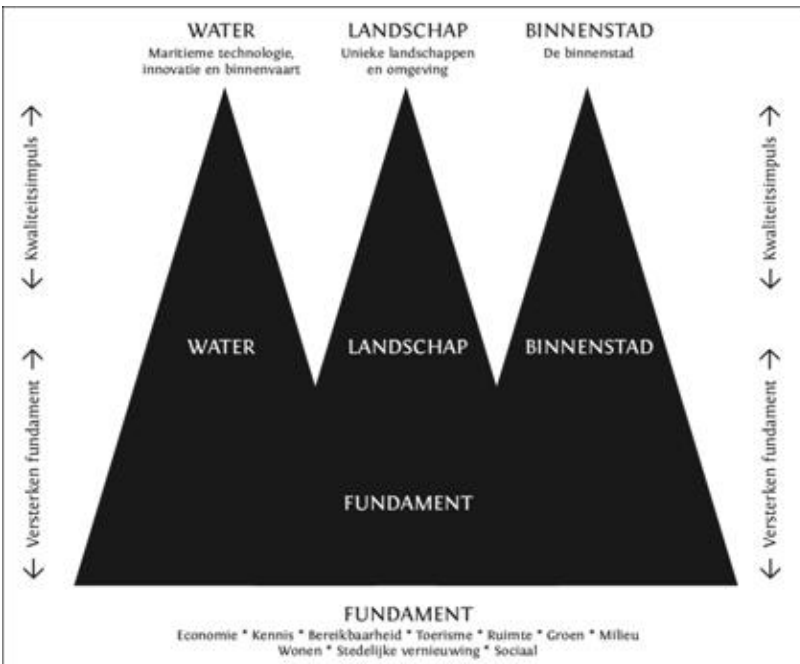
WATER
Maritieme technologie, innovatie en binnenvaart

LANDSCHAP
Unieke landschappen en omgeving

BINNENSTAD
De binnenstad

↑ Kwaliteitsimpuls ↓

↑ Kwaliteitsimpuls ↓

WATER

LANDSCHAP

BINNENSTAD

↑ Versterken fundament ↓

↑ Versterken fundament ↓

FUNDAMENT

FUNDAMENT
Economie * Kennis * Bereikbaarheid * Toerisme * Ruimte * Groen * Milieu
Wonen * Stedelijke vernieuwing * Sociaal